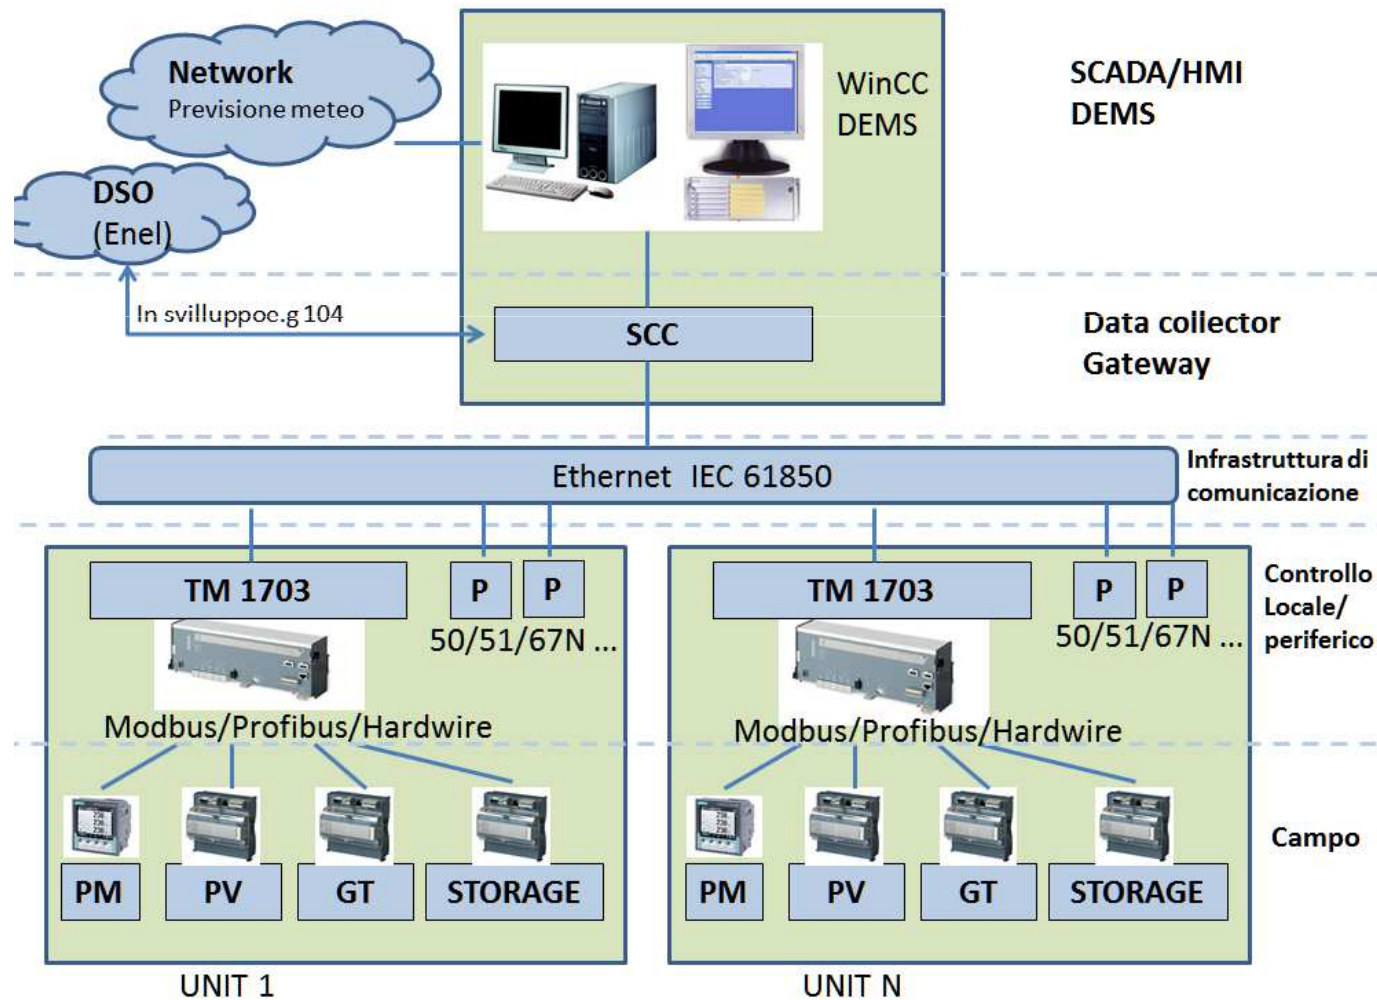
Network
Previsione meteo

DSO
(Enel)

WinCC
DEMS

SCADA/HMI
DEMS

In svilluppoe.g 104

SCC

Data collector
Gateway

Ethernet IEC 61850

Infrastruttura di comunicazione

TM 1703

P P
50/51/67N ...

Modbus/Profibus/Hardwire

PM PV GT STORAGE

UNIT 1

TM 1703

P P
50/51/67N ...

Modbus/Profibus/Hardwire

PM PV GT STORAGE

UNIT N

Controllo Locale/ periferico

Campo